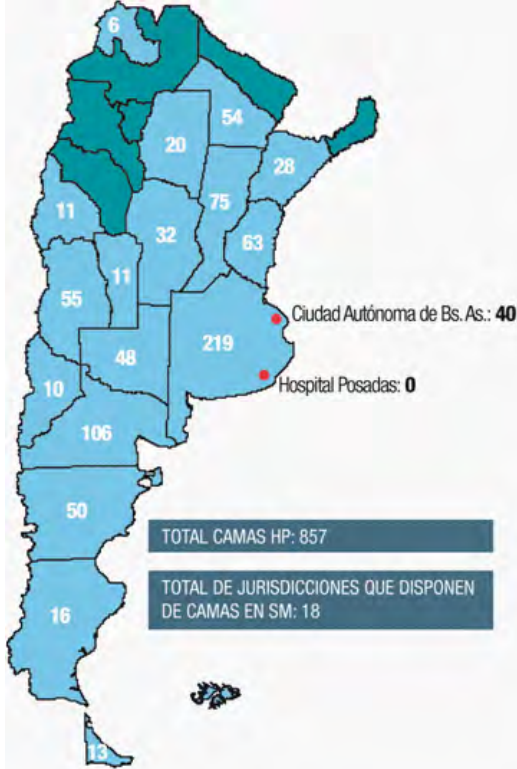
6

54

20

28

75

11

32

63

11

55

219

Ciudad Autónoma de Bs. As.: **40**

48

Hospital Posadas: **0**

10

106

50

TOTAL CAMAS HP: 857

TOTAL DE JURISDICCIONES QUE DISPONEN DE CAMAS EN SM: 18

16

13